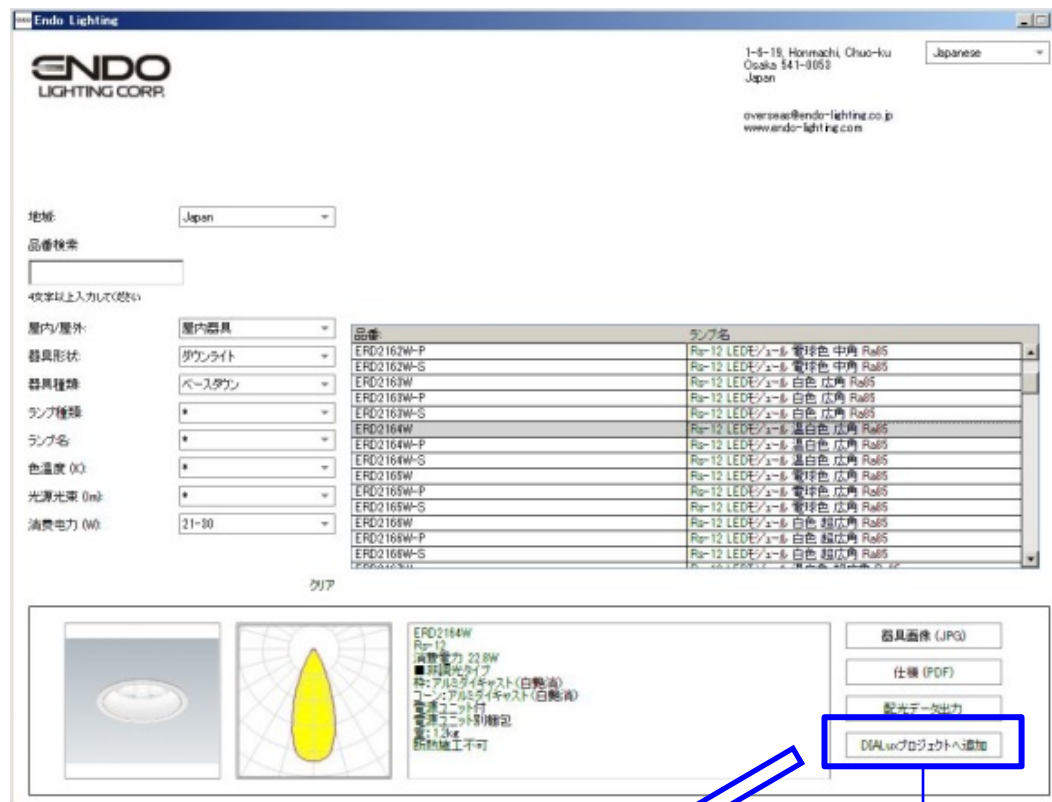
Endo Lighting

ENDO
LIGHTING CORP.

1-6-19, Honmachi, Chuo-ku
Osaka 541-0053
Japan

overseas@endo-lighting.co.jp
www.endo-lighting.com

Japanese

地域 Japan
品番検索

4文字以上入力してください

屋内/屋外: 屋内器具
器具形状: ダウンライト
器具種類: ベースダウン
ランプ種類: *
ランプ名: *
色温度 (K): *
光源光束 (lm): *
消費電力 (W): 21-30

クリア

| 品番 | ランプ名 |
|---|---|
| ERD2162W-P | Rs-12 LEDモジュール 電球色 中角 Ra85 |
| ERD2162W-S | Rs-12 LEDモジュール 電球色 中角 Ra85 |
| ERD2163W | Rs-12 LEDモジュール 白色 広角 Ra85 |
| ERD2163W-P | Rs-12 LEDモジュール 白色 広角 Ra85 |
| ERD2163W-S | Rs-12 LEDモジュール 白色 広角 Ra85 |
| ERD2164W | Rs-12 LEDモジュール 温白色 広角 Ra85 |
| ERD2164W-P | Rs-12 LEDモジュール 温白色 広角 Ra85 |
| ERD2164W-S | Rs-12 LEDモジュール 温白色 広角 Ra85 |
| ERD2165W | Rs-12 LEDモジュール 電球色 広角 Ra85 |
| ERD2165W-P | Rs-12 LEDモジュール 電球色 広角 Ra85 |
| ERD2165W-S | Rs-12 LEDモジュール 電球色 広角 Ra85 |
| ERD2166W | Rs-12 LEDモジュール 白色 超広角 Ra85 |
| ERD2166W-P | Rs-12 LEDモジュール 白色 超広角 Ra85 |
| ERD2166W-S | Rs-12 LEDモジュール 白色 超広角 Ra85 |

ERD2164W
Rs-12
消費電力 22.8W
■調光タイプ
枠:アルミダイキャスト(白艶消)
コーン:アルミダイキャスト(白艶消)
電源ユニット付
電源ユニット別梱包
重:1.2kg
断熱施工不可

器具画像 (JPG)
仕様 (PDF)
配光データ出力
DIALuxプロジェクトへ追加